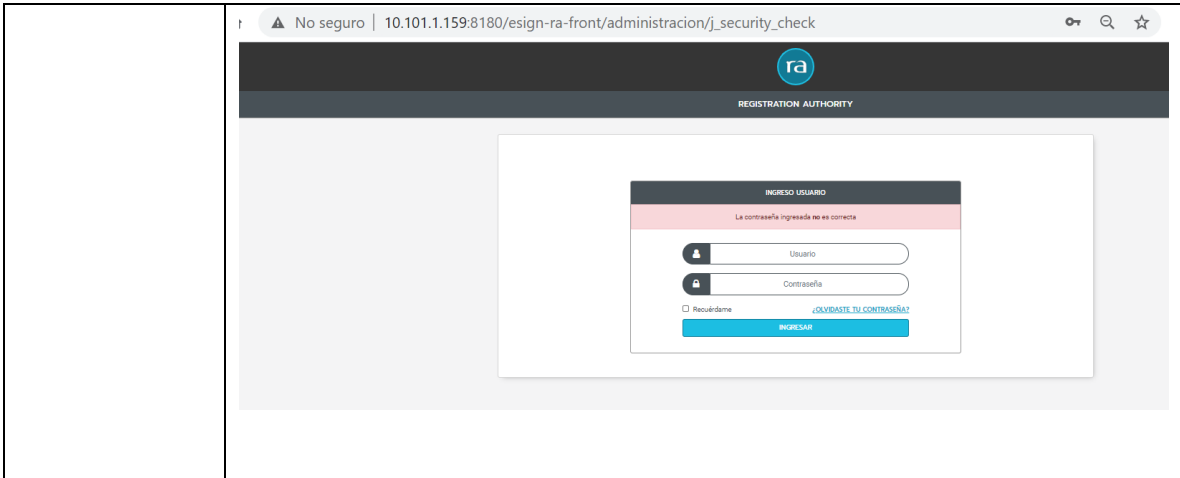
No seguro | 10.101.1.159:8180/esign-ra-front/administracion/j_security_check

ra

REGISTRATION AUTHORITY

INGRESO USUARIO

La contraseña ingresada no es correcta

Usuario

Contraseña

Recuérdame

¿OLVIDASTE TU CONTRASEÑA?

INGRESAR